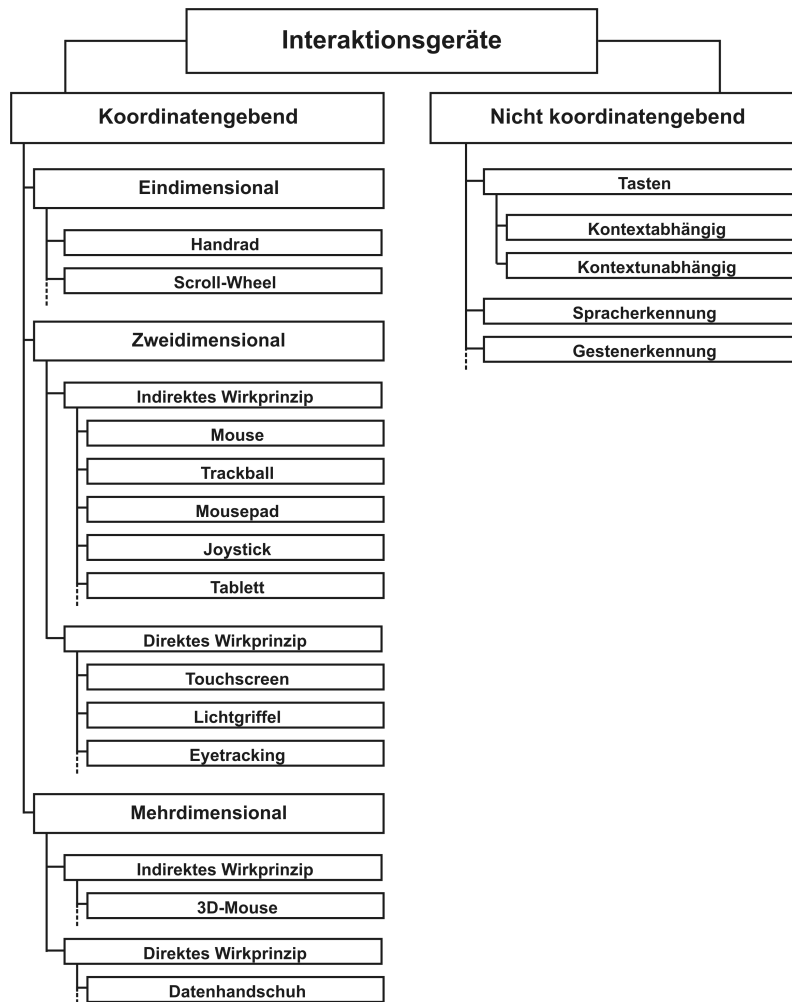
Interaktionsgeräte

Koordinatengebend

Eindimensional

Handrad

Scroll-Wheel

Zweidimensional

Indirektes Wirkprinzip

Mouse

Trackball

Mousepad

Joystick

Tablett

Direktes Wirkprinzip

Touchscreen

Lichtgriffel

Eyetracking

Mehrdimensional

Indirektes Wirkprinzip

3D-Mouse

Direktes Wirkprinzip

Datenhandschuh

Nicht koordinatengebend

Tasten

Kontextabhängig

Kontextunabhängig

Spracherkennung

Gestenerkennung